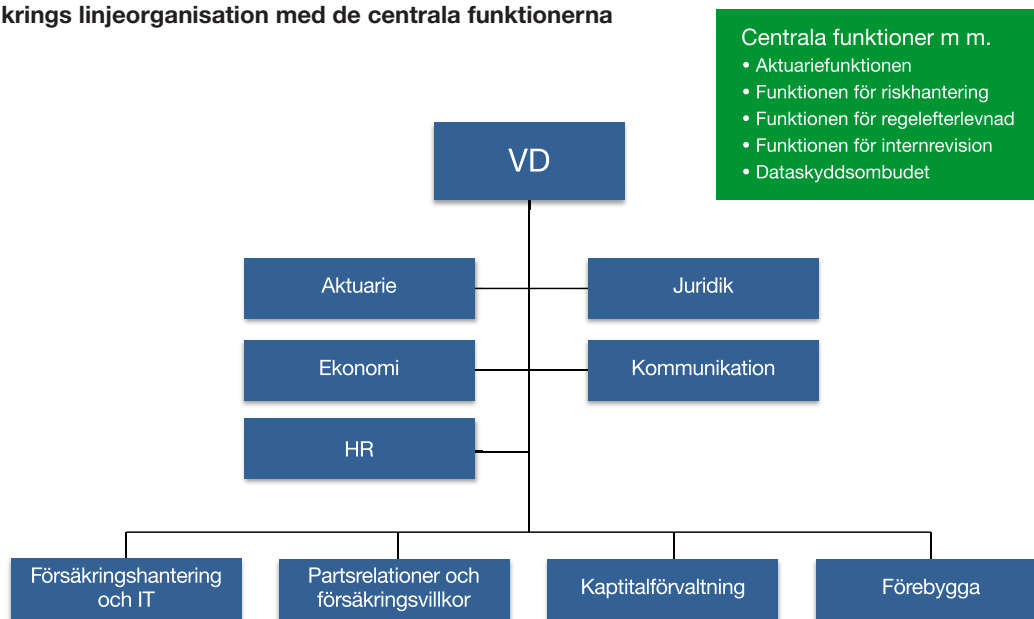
krings linjeorganisation med de centrala funktionerna

Centrala funktioner m m.
• Aktuariefunktionen
• Funktionen för riskhantering
• Funktionen för regelefterlevnad
• Funktionen för internrevision
• Dataskyddsombudet

VD

Aktuarie

Juridik

Ekonomi

Kommunikation

HR

Försäkringshantering och IT

Partsrelationer och försäkringsvillkor

Kaptitalförvaltning

Förebygga